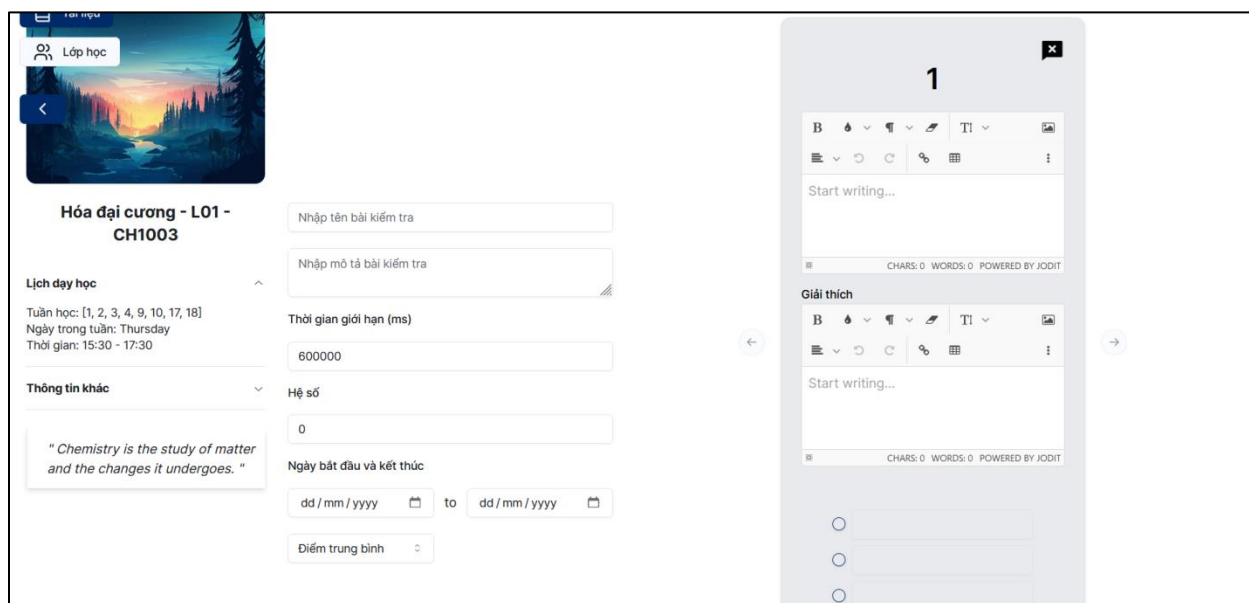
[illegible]

Lớp học

<

Hóa đại cương - L01 - CH1003

Lịch dạy học

Tuần học: [1, 2, 3, 4, 9, 10, 17, 18]
Ngày trong tuần: Thursday
Thời gian: 15:30 - 17:30

Thông tin khác

" Chemistry is the study of matter and the changes it undergoes. "

Nhập tên bài kiểm tra

Nhập mô tả bài kiểm tra

Thời gian giới hạn (ms)

600000

Hệ số

0

Ngày bắt đầu và kết thúc

dd / mm / yyyy to dd / mm / yyyy

Điểm trung bình

1

B TI

Start writing...

CHARS: 0 WORDS: 0 POWERED BY JODIT

Giải thích

B TI

Start writing...

CHARS: 0 WORDS: 0 POWERED BY JODIT